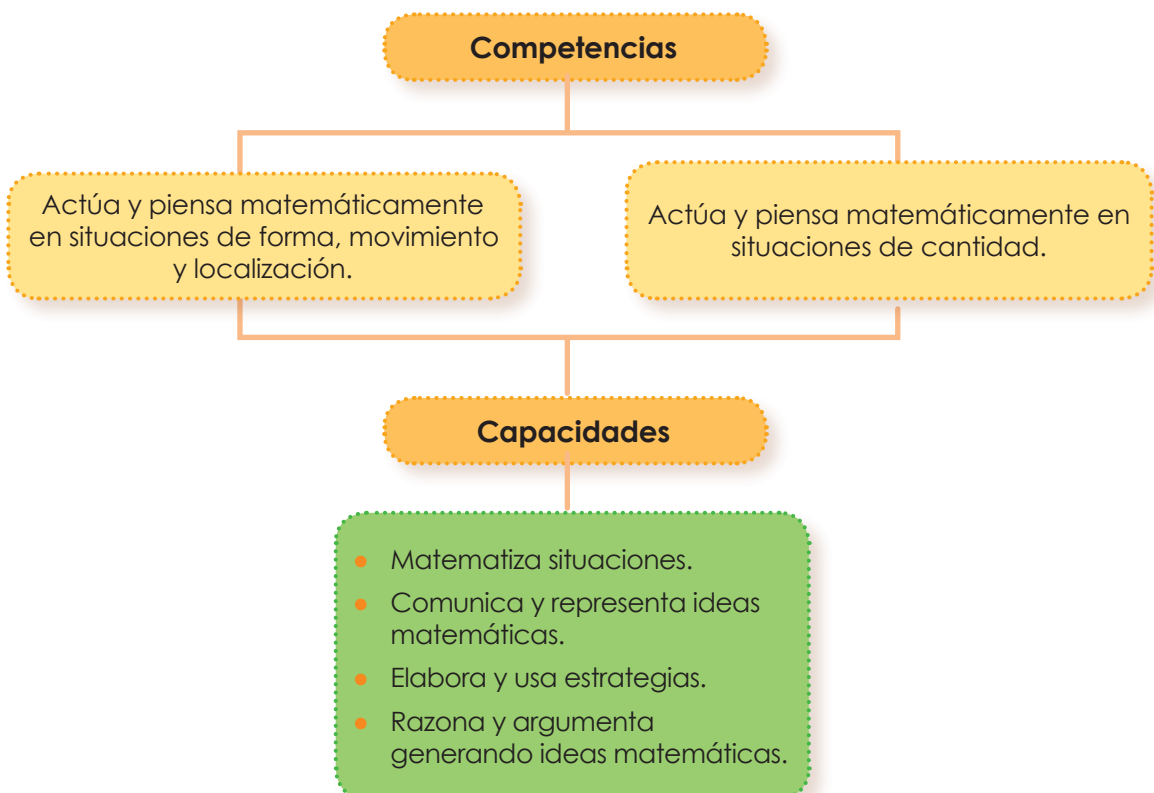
Competencias

Actúa y piensa matemáticamente en situaciones de forma, movimiento y localización.

Actúa y piensa matemáticamente en situaciones de cantidad.

Capacidades

- Matematiza situaciones.
- Comunica y representa ideas matemáticas.
- Elabora y usa estrategias.
- Razona y argumenta generando ideas matemáticas.